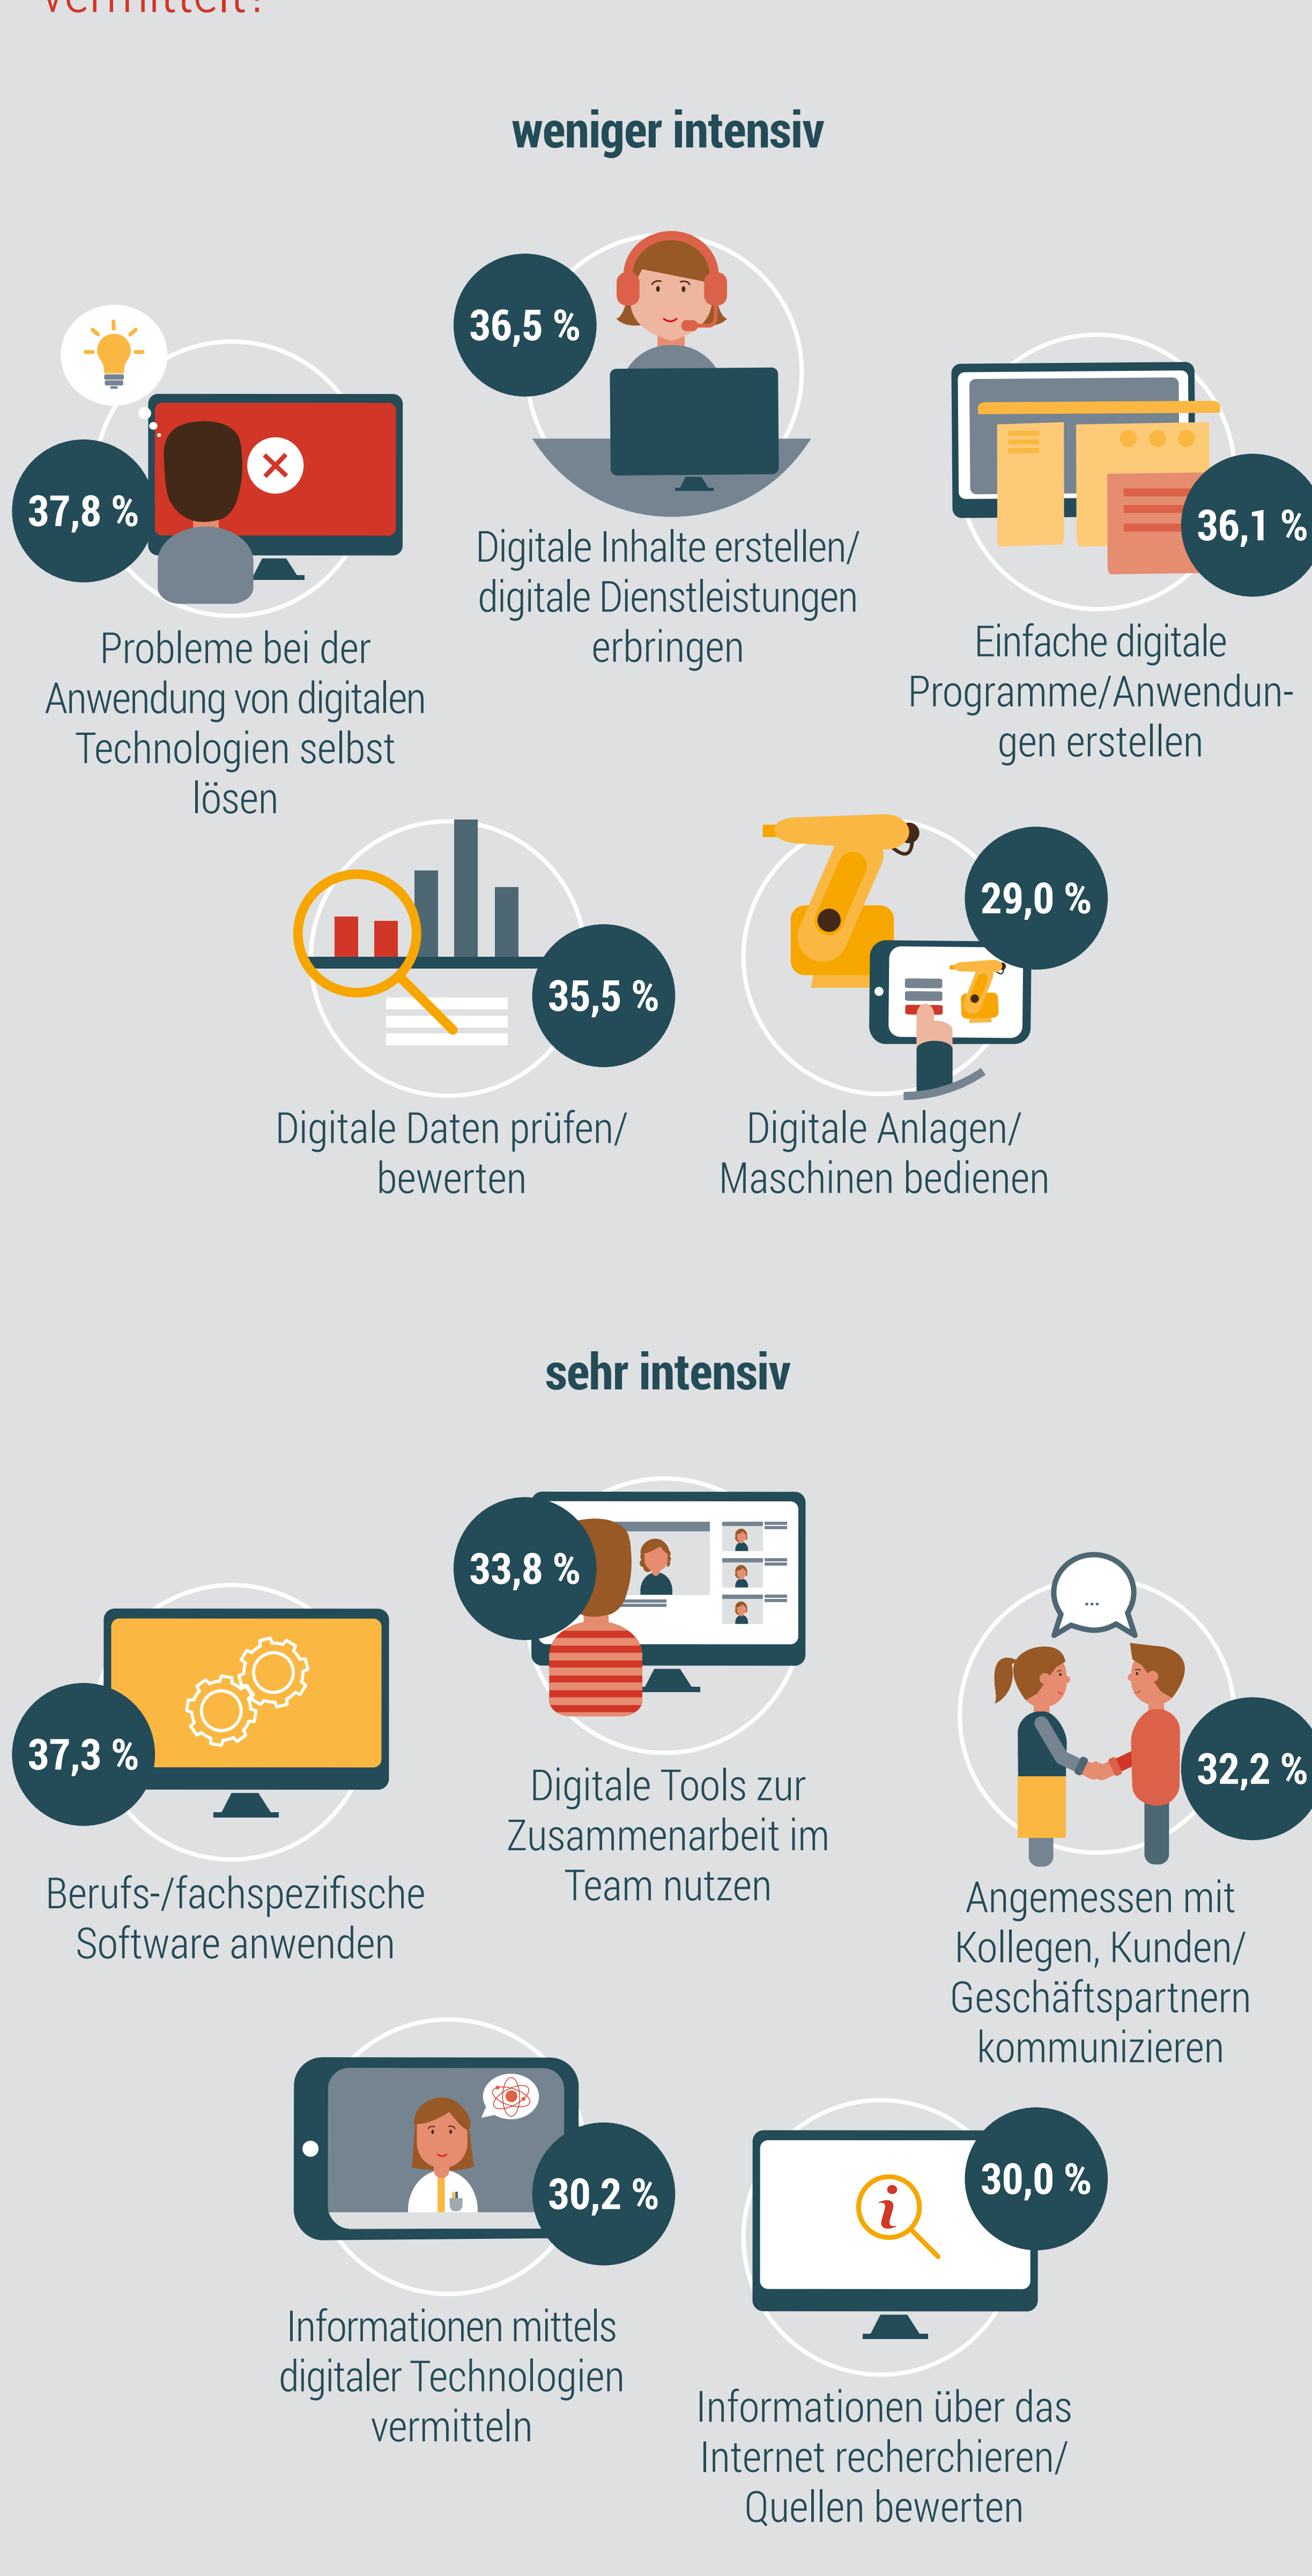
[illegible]

weniger intensiv

37,8 %

Probleme bei der Anwendung von digitalen Technologien selbst lösen

36,5 %

Digitale Inhalte erstellen/ digitale Dienstleistungen erbringen

36,1 %

Einfache digitale Programme/Anwendungen erstellen

35,5 %

Digitale Daten prüfen/ bewerten

29,0 %

Digitale Anlagen/ Maschinen bedienen

sehr intensiv

37,3 %

Berufs-/fachspezifische Software anwenden

33,8 %

Digitale Tools zur Zusammenarbeit im Team nutzen

...

32,2 %

Angemessen mit Kollegen, Kunden/ Geschäftspartnern kommunizieren

30,2 %

Informationen mittels digitaler Technologien vermitteln

30,0 %

Informationen über das Internet recherchieren/ Quellen bewerten